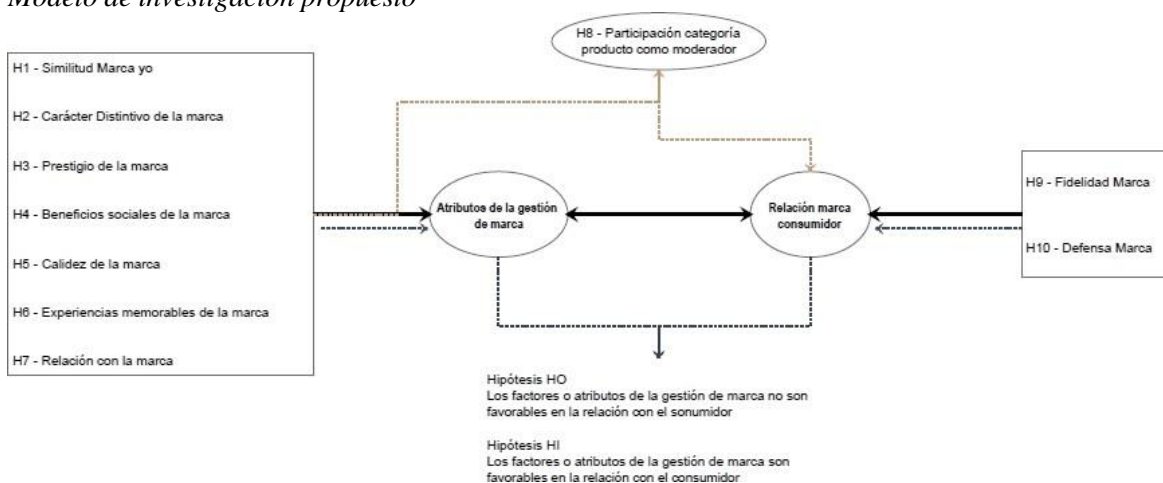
Modelo de investigación propuesto

H8 - Participación categoría producto como moderador

H1 - Similitud Marca yo

H2 - Carácter Distintivo de la marca

H3 - Prestigio de la marca

H4 - Beneficios sociales de la marca

H5 - Calidez de la marca

H6 - Experiencias memorables de la marca

H7 - Relación con la marca

Atributos de la gestión de marca

Relación marca consumidor

H9 - Fidelidad Marca

H10 - Defensa Marca

Hipótesis HO
Los factores o atributos de la gestión de marca no son favorables en la relación con el sonumidor

Hipótesis HI
Los factores o atributos de la gestión de marca son favorables en la relación con el consumidor